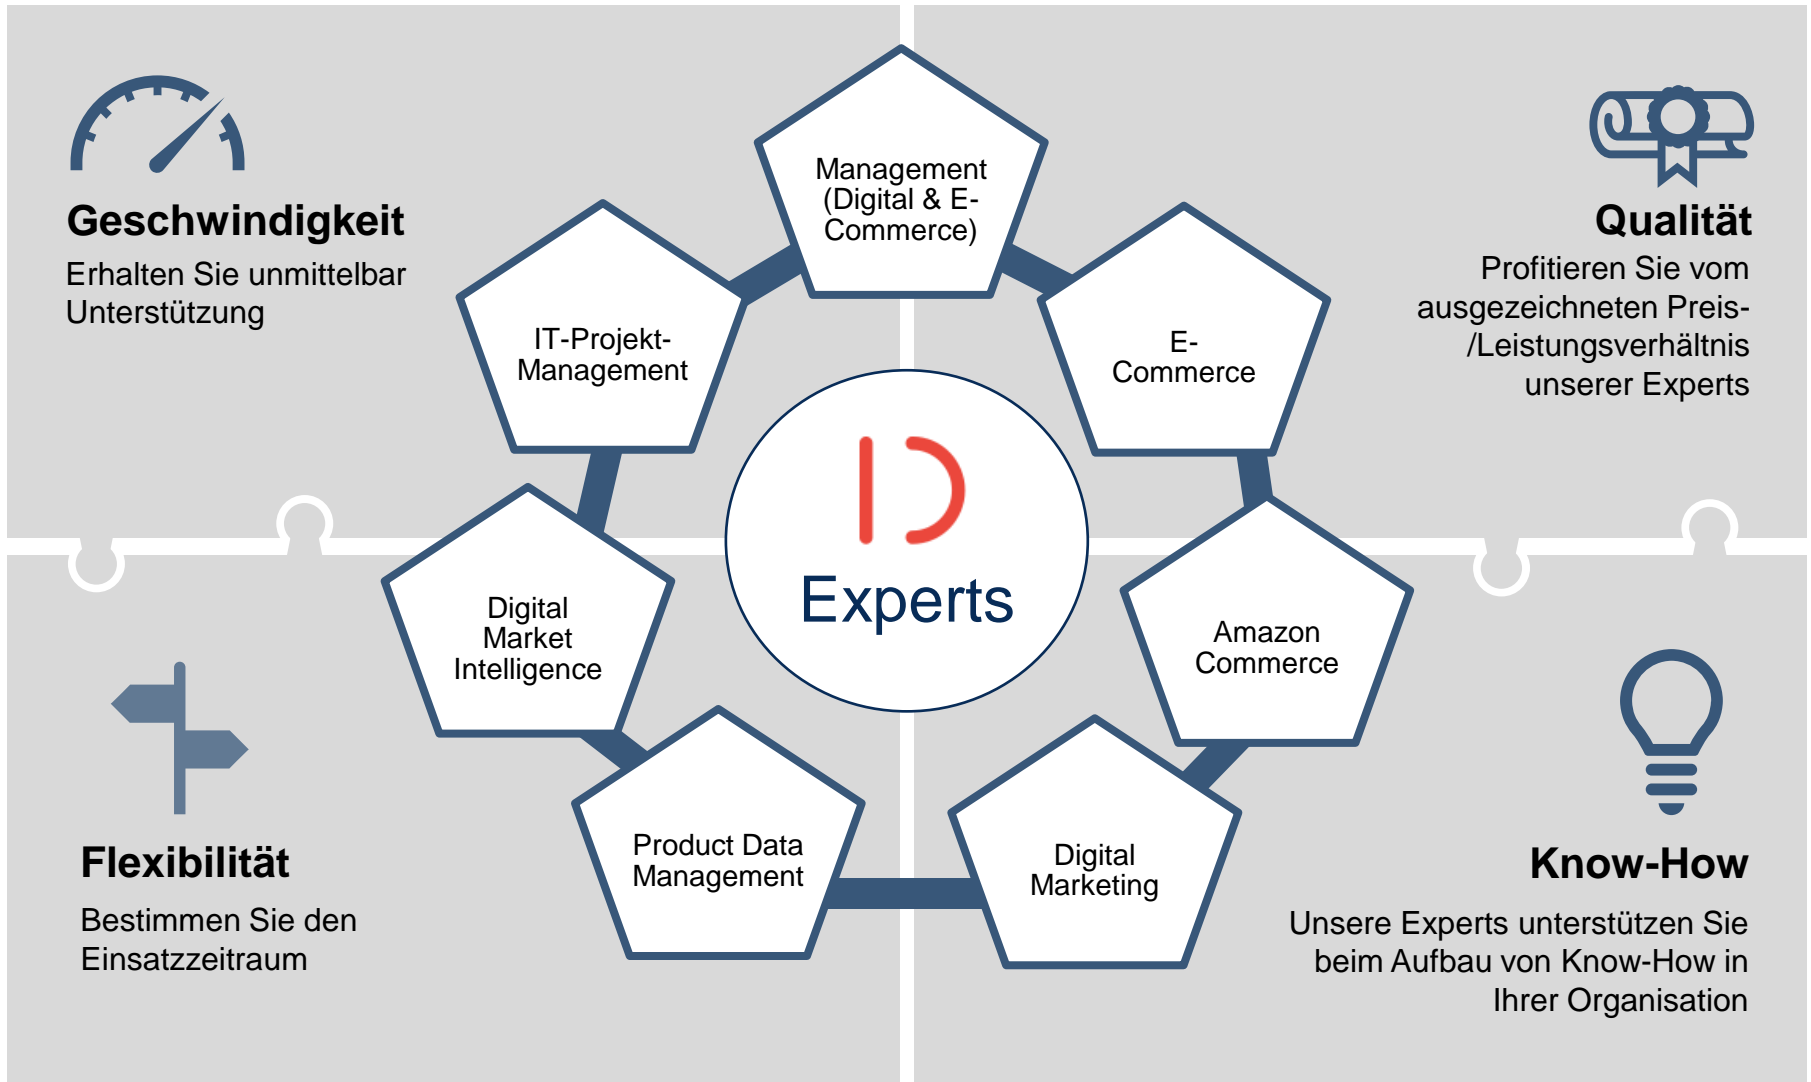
Geschwindigkeit

Erhalten Sie unmittelbar Unterstützung

Qualität

Profitieren Sie vom ausgezeichneten Preis-/Leistungsverhältnis unserer Experts

Management (Digital & E-Commerce)

IT-Projekt-Management

E-Commerce

Digital Market Intelligence

Experts

Amazon Commerce

Product Data Management

Digital Marketing

Flexibilität

Bestimmen Sie den Einsatzzeitraum

Know-How

Unsere Experts unterstützen Sie beim Aufbau von Know-How in Ihrer Organisation